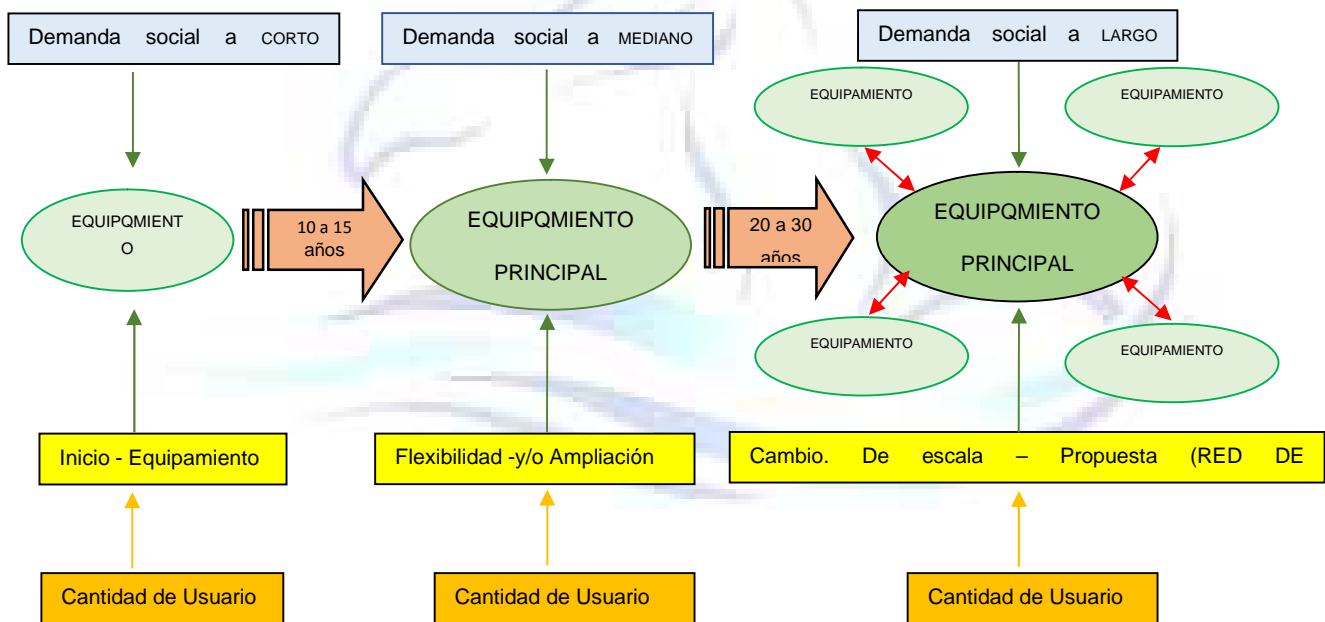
Demanda social a CORTO

Demanda social a MEDIANO

Demanda social a LARGO

EQUIPAMIENTO

EQUIPAMIENTO

EQUIPQMIENTO

10 a 15 años

EQUIPQMIENTO PRINCIPAL

20 a 30 años

EQUIPQMIENTO PRINCIPAL

EQUIPAMIENTO

EQUIPAMIENTO

Inicio - Equipamiento

Flexibilidad -y/o Ampliación

Cambio. De escala – Propuesta (RED DE

Cantidad de Usuario

Cantidad de Usuario

Cantidad de Usuario